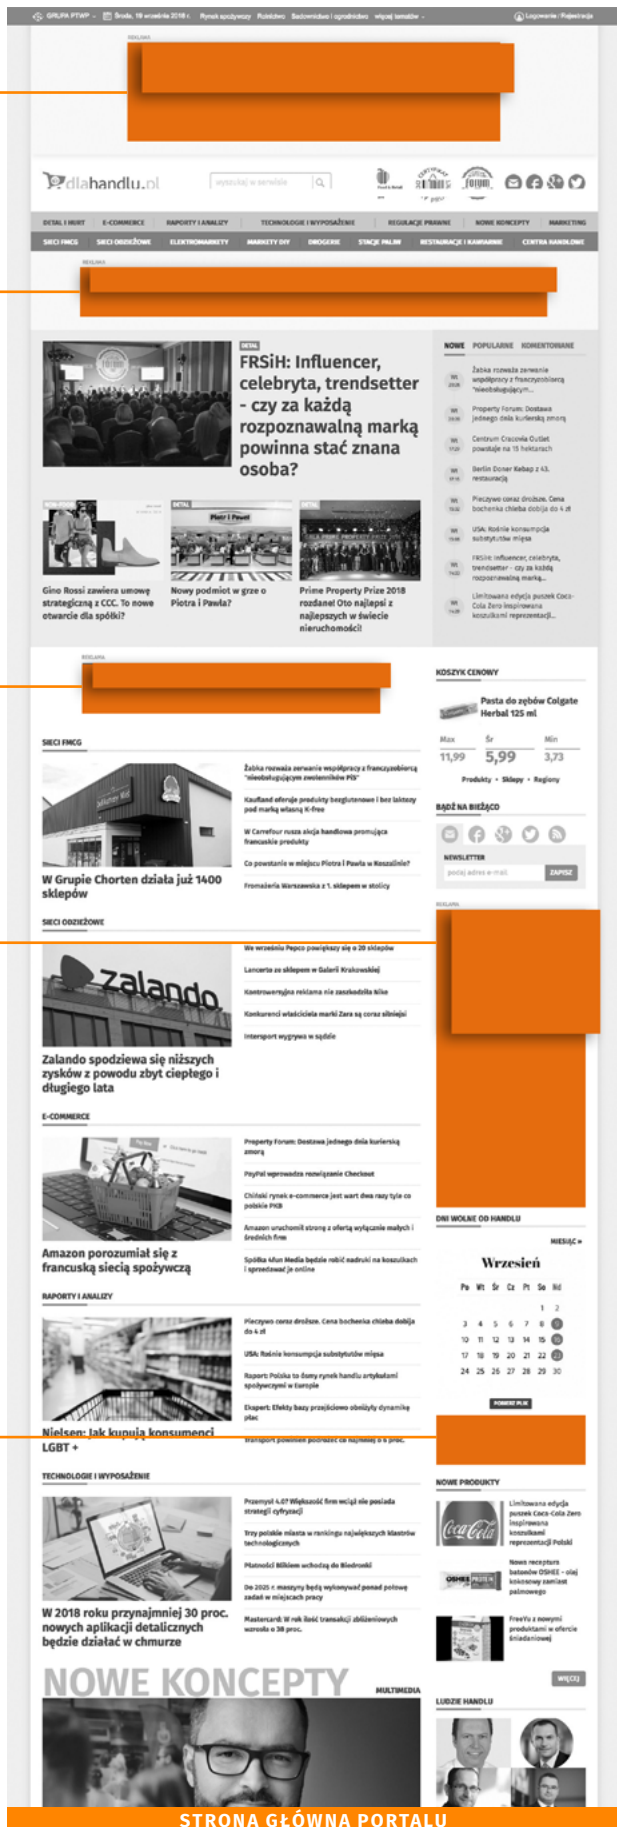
GRUPA PTWP · Środa, 19 września 2018 r. · Rynek spożywczy · Rolnictwo · Sadownictwo i ogrodnictwo · więcej tematów · Logowanie | Rejestracja

REKLAMA

dlahandlu.pl

wyszukaj w serwisie

DETAL I HURT · E-COMMERCE · RAPORTY I ANALIZY · TECHNOLOGIE I WYPOSAŻENIE · REGULACJE PRAWNE · NOWE KONCEPTY · MARKETING

SIECI FMCG · SIECI ODZIEŻOWE · ELEKTROMARKETY · MARKETY DIY · DROGERIE · STACJE PALIW · RESTAURACJE I KAWIARNIE · CENTRA HANDLOWE

REKLAMA

DETAL

FRSiH: Influencer, celebryta, trendsetter - czy za każdą rozpoznawalną marką powinna stać znana osoba?

Gino Rossi zawiera umowę strategiczną z CCC. To nowe otwarcie dla spółki?

Nowy podmiot w grze o Piotra i Pawła?

Prime Property Prize 2018 rozdane! Oto najlepsi z najlepszych w świecie nieruchomości!

NOWE · POPULARNE · KOMENTOWANE

Żabka rozważa zerwanie współpracy z franczyzobiorcą "niezołującym"...

Property Forum: Dostawa jednego dnia kurierską znorą

Centrum Cracovia Outlet powstaje na 15 hektarach

Berlin Doner Kebap z 43. restauracją

Pieczywo coraz droższe. Cena bochenka chleba dobija do 4 zł

USA: Rośnie konsumpcja substytutów mięsa

FRSiH: Influencer, celebryta, trendsetter - czy za każdą rozpoznawalną marką...

Limitowana edycja puszek Coca-Cola Zero inspirowana koszulkami reprezentacji...

REKLAMA

KOSZYK CENOWY

Pasta do zębów Colgate Herbal 125 ml

| Max | Śr | Min |
|---|---|---|
| 11,99 | 5,99 | 3,73 |

Produkty · Sklepy · Regiony

BĄDŹ NA BIEŻĄCO

NEWSLETTER

podaj adres e-mail · ZAPISZ

SIECI FMCG

W Grupie Chorten działa już 1400 sklepów

Żabka rozważa zerwanie współpracy z franczyzobiorcą "nieobsługującym zwolenników PiS"

Kaufland oferuje produkty bezglutenowe i bez laktozy pod marką własną K-free

W Carrefour rusza akcja handlowa promująca francuskie produkty

Co powstanie w miejscu Piotra i Pawła w Koszalinie?

Fromażeria Warszawska z 1. sklepem w stolicy

SIECI ODZIEŻOWE

Zalando spodziewa się niższych zysków z powodu zbyt ciepłego i długiego lata

We wrześniu Pepco powiększy się o 20 sklepów

Lancerto ze sklepem w Galerii Krakowskiej

Kontrowersyjna reklama nie zaszkodziła Nike

Konkurenci właściciela marki Zara są coraz silniejsi

Intersport wygrywa w sądzie

REKLAMA

E-COMMERCE

Amazon porozumiał się z francuską siecią spożywczą

Property Forum: Dostawa jednego dnia kurierską znorą

PayPal wprowadza rozwiązanie Checkout

Chiński rynek e-commerce jest warty dwa razy tyle co polskie PKB

Amazon uruchomił stronę z ofertą wyłącznie małych i średnich firm

Spółka Idun Media będzie robić nadruki na koszulkach i sprzedawać je online

DNI WOLNE OD HANDLU

MIESIĄC »

Wrzesień

Pn Wt Śr Cz Pt So Nd

1 2
3 4 5 6 7 8 9
10 11 12 13 14 15 16
17 18 19 20 21 22 23
24 25 26 27 28 29 30

POBIERZ PLIK

RAPORTY I ANALIZY

Nielsen: Jak kupują konsumenci LGBT +

Pieczywo coraz droższe. Cena bochenka chleba dobija do 4 zł

USA: Rośnie konsumpcja substytutów mięsa

Raport: Polska to ósmy rynek handlu artykułami spożywczymi w Europie

Ekspert: Efekty bazy przejściowo obniżyły dynamikę płac

Transport powinien podrożeć co najmniej o 5 proc.

TECHNOLOGIE I WYPOSAŻENIE

W 2018 roku przynajmniej 30 proc. nowych aplikacji detalicznych będzie działać w chmurze

Przemysł 4.0? Większość firm wciąż nie posiada strategii cyfryzacji

Trzy polskie miasta w rankingu największych klastrów technologicznych

Płatności Blikiem wchodzą do Biedronki

Do 2025 r. maszyny będą wykonywać ponad połowę zadań w miejscach pracy

Mastercard: W rok ilość transakcji zbliżeniowych wzrosła o 38 proc.

NOWE PRODUKTY

Limitowana edycja puszek Coca-Cola Zero inspirowana koszulkami reprezentacji Polski

Nowa receptura batonów OSHEE - olej kokosowy zamiast palmowego

FreeYo z nowymi produktami w ofercie śniadaniowej

WIĘCEJ

NOWE KONCEPTY

MULTIMEDIA

LUDZIE HANDLU

STRONA GŁÓWNA PORTALU